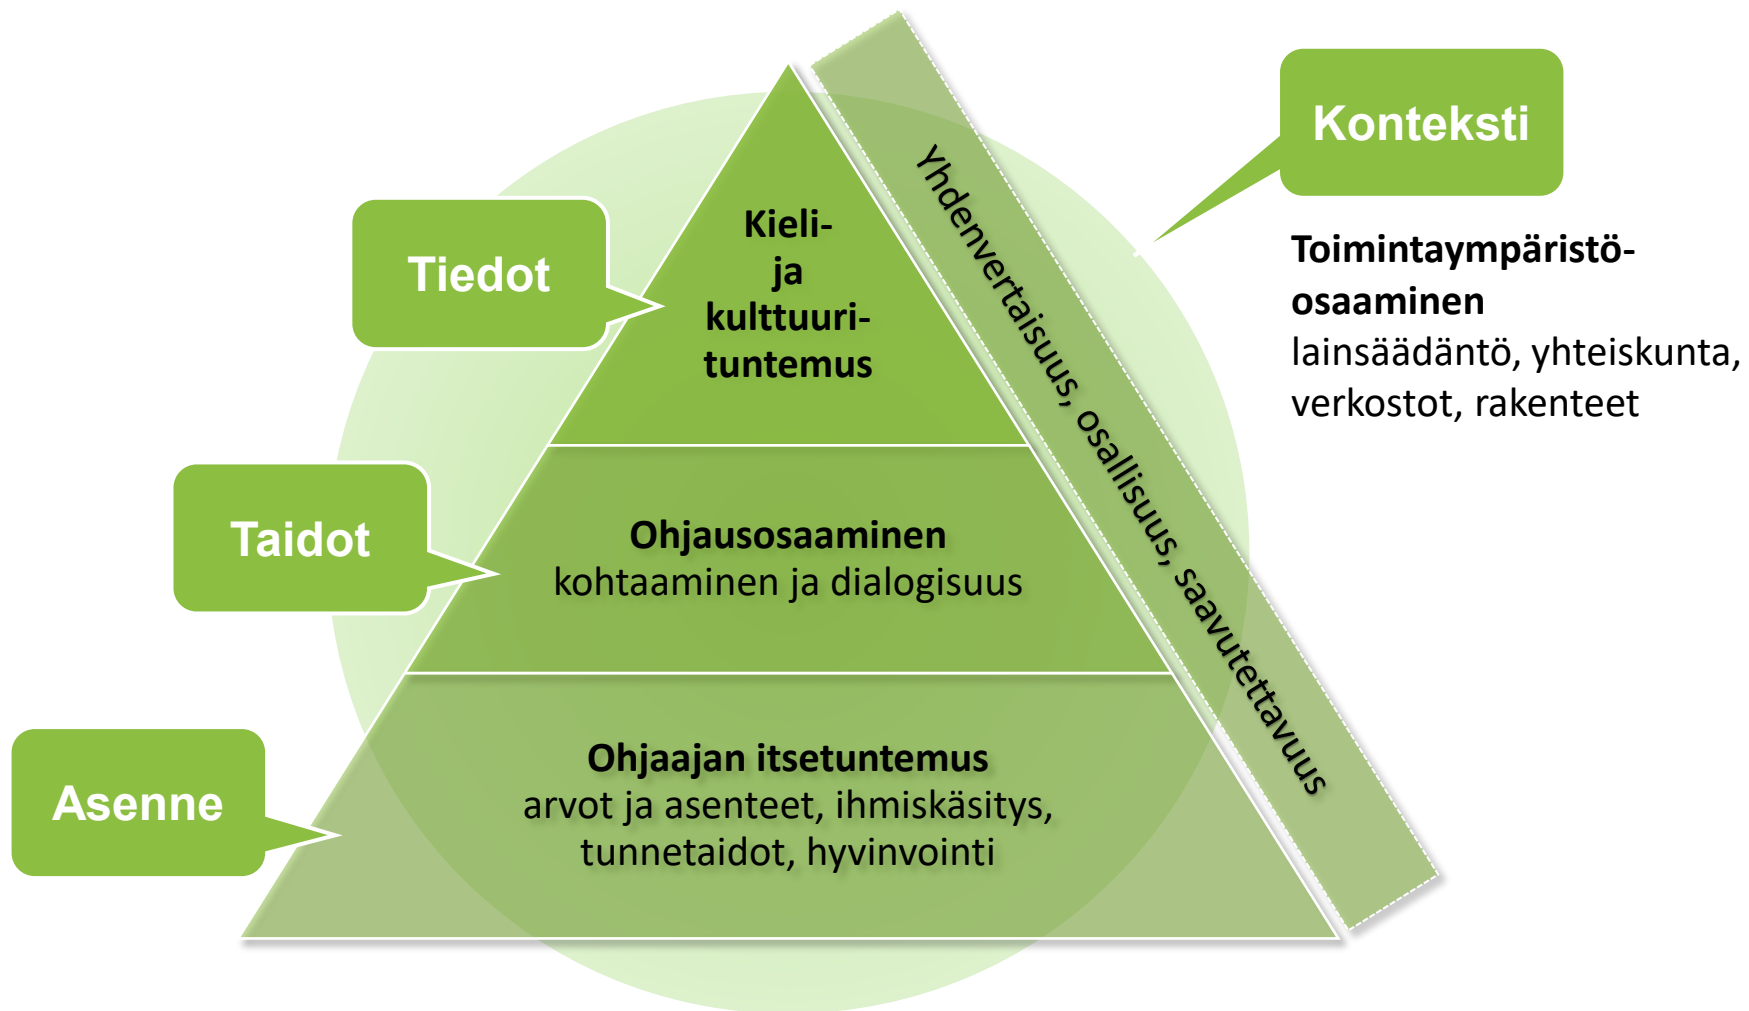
Konteksti

Toimintaympäristöosaaminen
lainsäädäntö, yhteiskunta, verkostot, rakenteet

Tiedot

Kieli- ja kulttuurituntemus

Taidot

Ohjausosaaminen
kohtaaminen ja dialogisuus

Asenne

Ohjaajan itsetuntemus
arvot ja asenteet, ihmiskäsitys, tunnetaidot, hyvinvointi

Yhdenvertaisuus, osallisuus, saavutettavuus